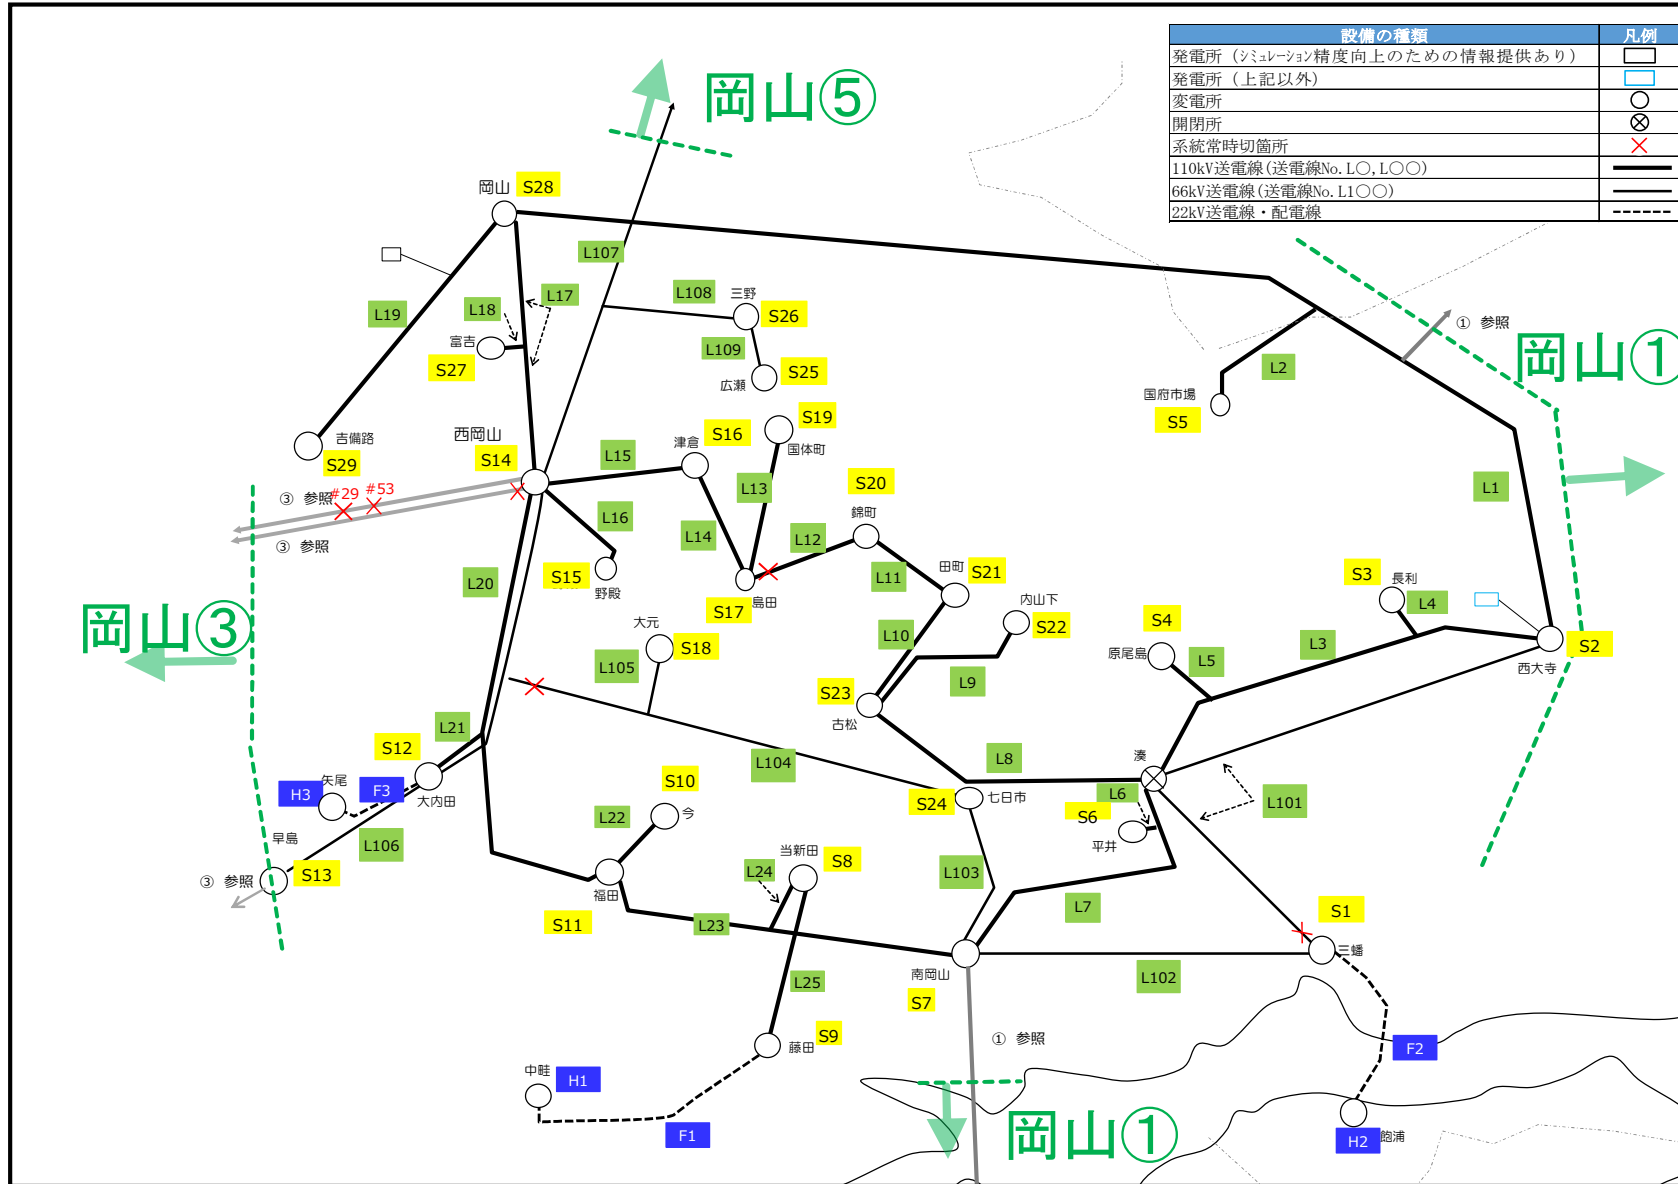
| 設備の種類 | 凡例 |
|---|---|
| 発電所（ｼﾐｭﾚｰｼｮﾝ精度向上のための情報提供あり） | |
| 発電所（上記以外） | |
| 変電所 | |
| 開閉所 | |
| 系統常時切箇所 | |
| 110kV送電線（送電線No. L○, L○○） | |
| 66kV送電線（送電線No. L1○○） | |
| 22kV送電線・配電線 | |

岡山⑤
岡山① 
岡山③
岡山①

岡山 S28
L107
L19
L18
L17
富吉
S27
L108 三野 S26
L109
広瀬 S25
S19
国体町
吉備路
S29
西岡山
S14
L15
津倉 S16
L13
S20
錦町
③ 参照 #29 #53
③ 参照
L16
L14
L12
L20
S15
野殿
S17 島田
L11
田町 S21
内山下
S22
S3 長利
L4
S4
原尾島
L5
L3
S2
西大寺
L1
国府市場
S5
L2
① 参照
大元
S18
L105
L10
L9
S23
古松
L8
湊
L101
L21
S12
矢尾
H3
F3
大内田
早島
L106
③ 参照
S13
S10
L104
L22
今
S24
七日市
L6
S6
平井
当新田
S8
L24
L103
L7
S1
三蟠
福田
S11
L23
南岡山
S7
L102
L25
S9
藤田
① 参照
F2
中畦
H1
F1
H2 飽浦